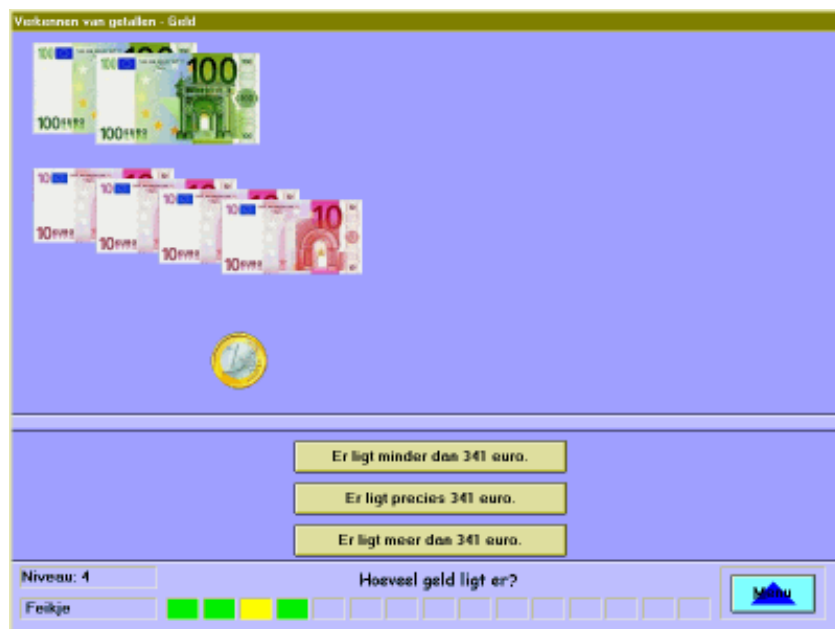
Verkennen van getallen - Geld

100 EURO
100 EURO
100
10 EURO
10 EURO
10 EURO
10 EURO
10

Er ligt minder dan 341 euro.

Er ligt precies 341 euro.

Er ligt meer dan 341 euro.

Niveau: 4

Feikje

Hoeveel geld ligt er?

Menu